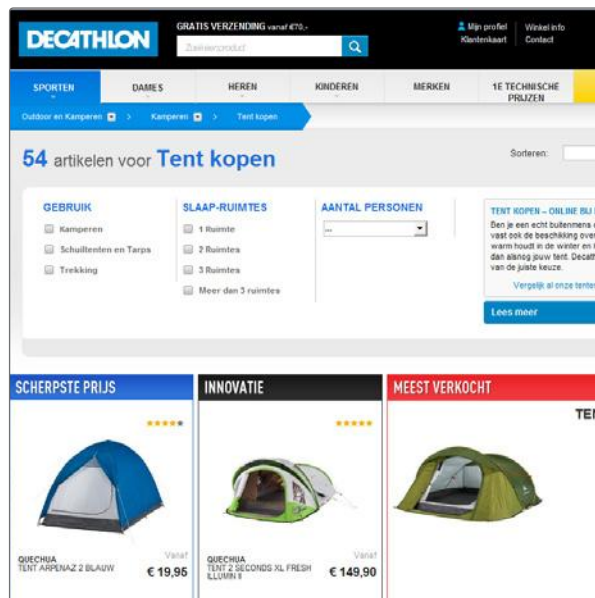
DECATHLON

GRATIS VERZENDING vanaf €70,-

Zoek een product

Mijn profiel
Klantenkaart

Winkel info
Contact

SPORTEN | DAMES | HEREN | KINDEREN | MERKEN | 1E TECHNISCHE PRIJZEN

Outdoor en Kamperen > Kamperen > Tent kopen

54 artikelen voor Tent kopen

Sorteren:

GEBRUIK
Kamperen
Schuiltenten en Tarps
Trekking

SLAAP-RUIMTES
1 Ruimte
2 Ruimtes
3 Ruimtes
Meer dan 3 ruimtes

AANTAL PERSONEN
--

TENT KOPEN – ONLINE BIJ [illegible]
Ben je een echt buitenmens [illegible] vast ook de beschikking over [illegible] warm houdt in de winter en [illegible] dan alsnog jouw tent. Decath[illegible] van de juiste keuze.
Vergelijk al onze tenten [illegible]

Lees meer

SCHERPSTE PRIJS

INNOVATIE

MEEST VERKOCHT

TEN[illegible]

QUECHUA
TENT ARPENAZ 2 BLAUW
Vanaf
€ 19,95

QUECHUA
TENT 2 SECONDS XL FRESH ILLUMI II
Vanaf
€ 149,90